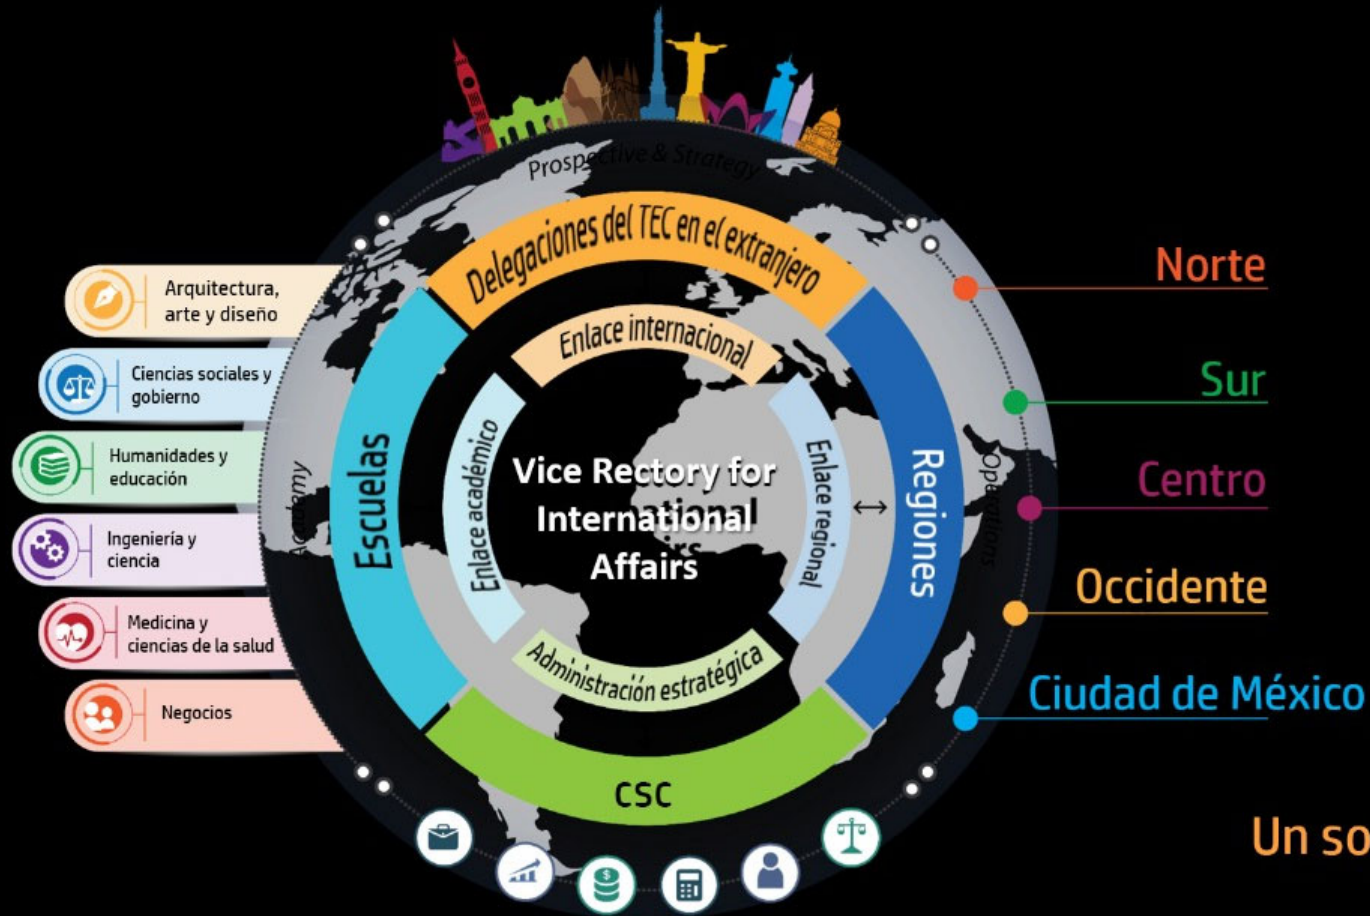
Prospective & Strategy

Delegaciones del TEC en el extranjero

Enlace internacional

Arquitectura, arte y diseño

Ciencias sociales y gobierno

Humanidades y educación

Ingeniería y ciencia

Medicina y ciencias de la salud

Negocios

Academy

Escuelas

Enlace académico

Vice Rectory for International Affairs

Enlace regional

Regiones

Operations

Administración estratégica

CSC

Norte

Sur

Centro

Occidente

Ciudad de México

Un so